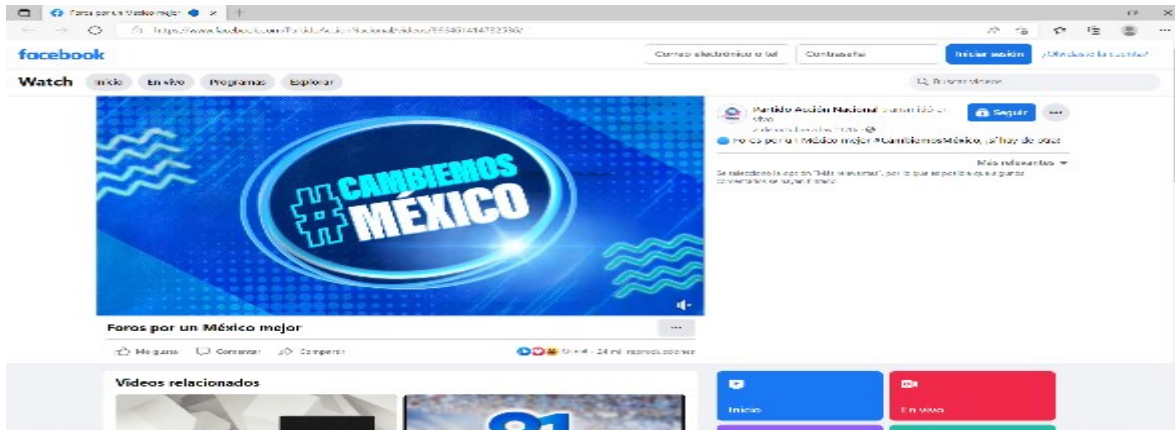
Foros por un México mejor
https://www.facebook.com/PartidoAccionNacional/videos/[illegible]

facebook
Correo electrónico o tel
Contraseña
Iniciar sesión
¿Olvidaste la cuenta?

Watch
Inicio
En vivo
Programas
Explorar
Buscar videos

#CAMBIEMOS
#MÉXICO

Partido Acción Nacional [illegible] en vivo
Seguir
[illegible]
Foros por un México mejor #CambiemosMéxico, ¡sí hay de otra!
Más relevantes
Se seleccionó la opción "Más relevantes", por lo que es posible que se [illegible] comentarios se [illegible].

Foros por un México mejor
...
Me gusta
Comentar
Compartir
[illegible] · 24 mil reproducciones

Videos relacionados
Inicio
En vivo